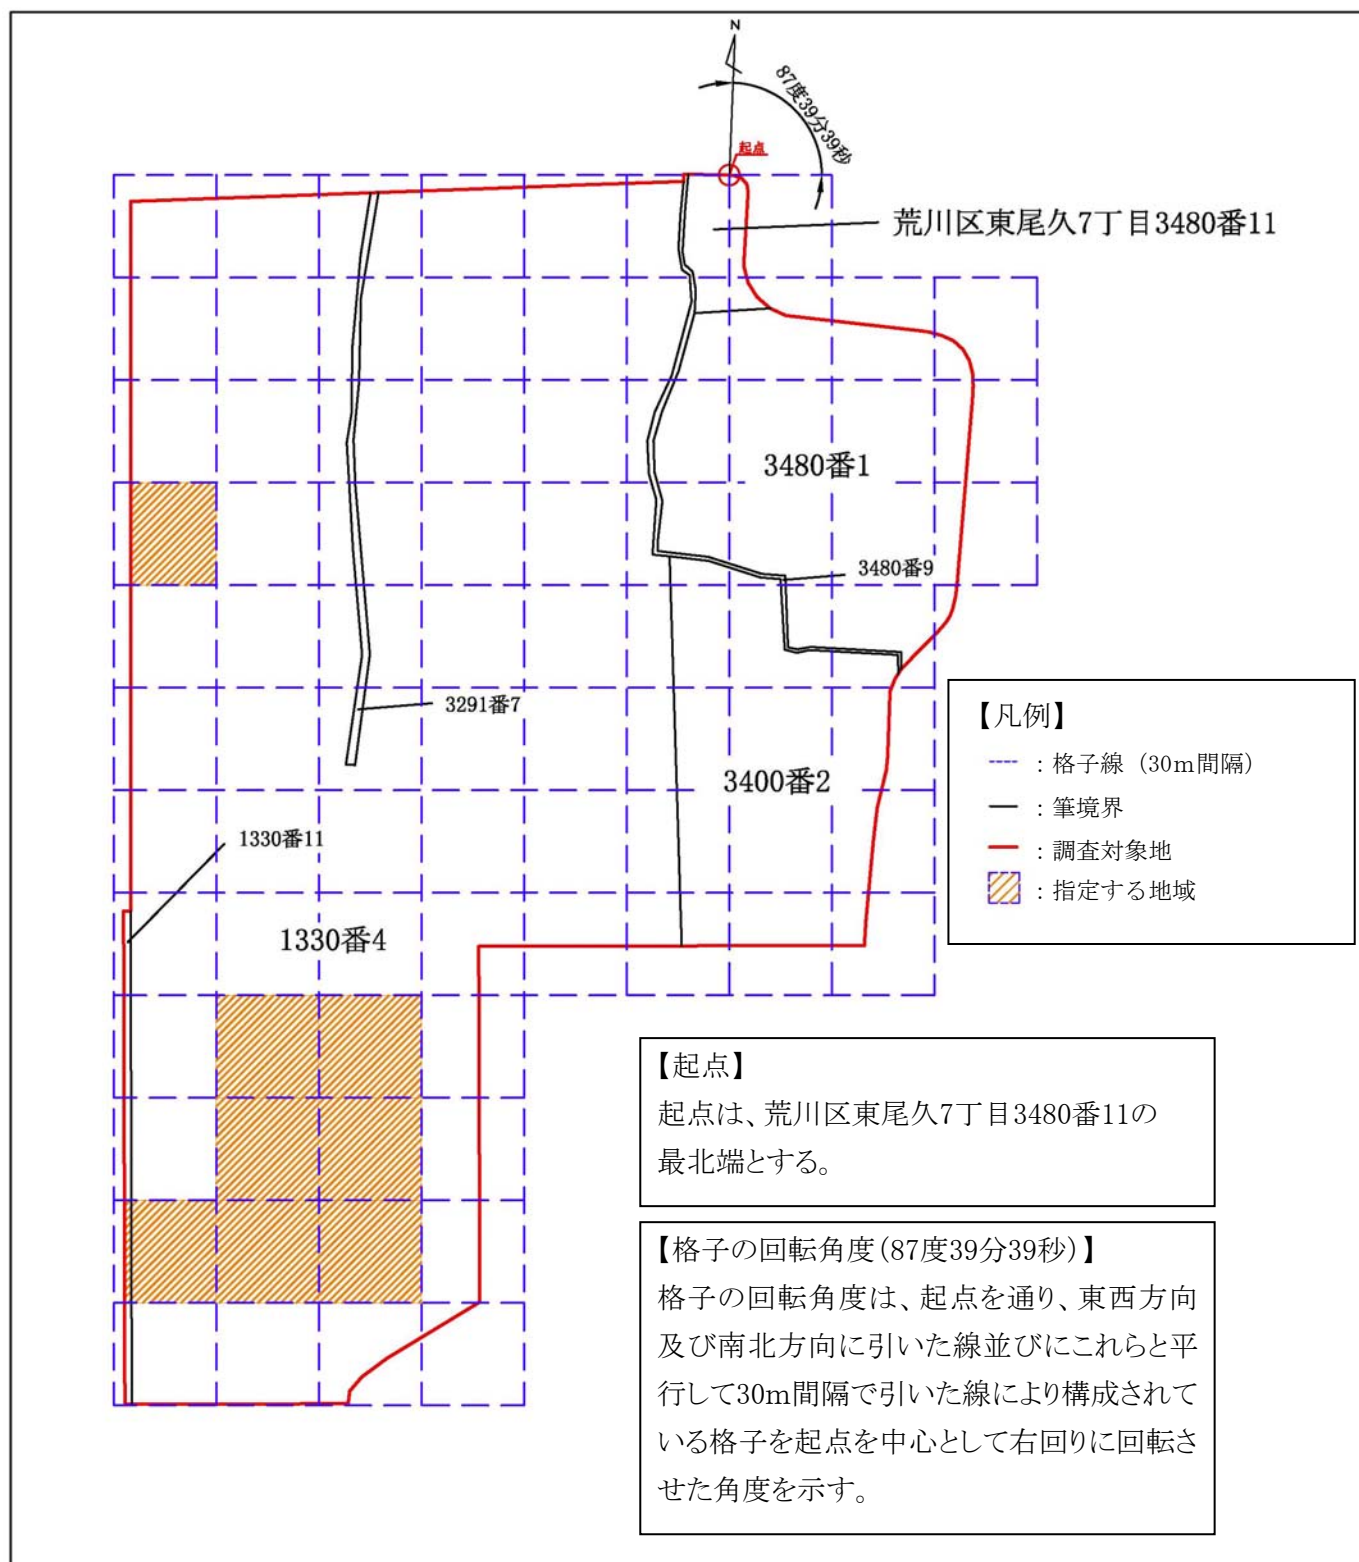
N

87度39分39秒

起点

荒川区東尾久7丁目3480番11

3480番1

3480番9

3291番7

3400番2

1330番11

1330番4

【凡例】
：格子線（30m間隔）
：筆境界
：調査対象地
：指定する地域

【起点】
起点は、荒川区東尾久7丁目3480番11の最北端とする。

【格子の回転角度（87度39分39秒）】
格子の回転角度は、起点を通り、東西方向及び南北方向に引いた線並びにこれらと平行して30m間隔で引いた線により構成されている格子を起点を中心として右回りに回転させた角度を示す。